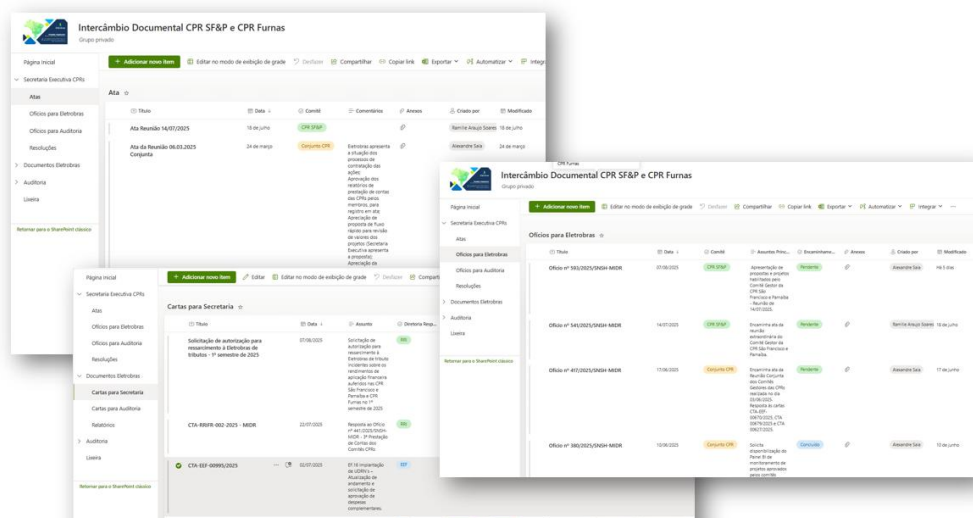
Intercâmbio Documental CPR SF&P e CPR Furnas
Grupo privado

Página inicial
Secretaria Executiva CPRs
Atas
Ofícios para Eletrobras
Ofícios para Auditoria
Resoluções
Documentos Eletrobras
Auditoria
Lixeira
Retornar para o SharePoint clássico

+ Adicionar novo item
Editar no modo de exibição de grade
Desfazer
Compartilhar
Copiar link
Exportar
Automatizar
Integrar

Ata

| Título | Data | Comitê | Comentários | Anexos | Criado por | Modificado |
|---|---|---|---|---|---|---|
| Ata Reunião 14/07/2025 | 18 de julho | CPR SF&P | | | Ramille Araujo Soares | 18 de julho |
| Ata da Reunião 06.03.2025 Conjunta | 24 de março | Conjunto CPR | Eletrobras apresenta a situação dos processos de contratação das ações. Aprovação dos relatórios de prestação de contas das CPRs pelos membros, para registro em ata. Apreciação de proposta de fluxo rápido para revisão de valores dos projetos (Secretaria Executiva apresenta a proposta). Apreciação de | | Alexandre Sala | 24 de março |

Intercâmbio Documental CPR SF&P e CPR Furnas
Grupo privado

+ Adicionar novo item
Editar no modo de exibição de grade
Desfazer
Compartilhar
Copiar link
Exportar
Automatizar
Integrar

Página inicial
Secretaria Executiva CPRs
Atas
Ofícios para Eletrobras
Ofícios para Auditoria
Resoluções
Documentos Eletrobras
Auditoria
Lixeira
Retornar para o SharePoint clássico

Ofícios para Eletrobras

| Título | Data | Comitê | Assuntos Princ... | Encaminhame... | Anexos | Criado por | Modificado |
|---|---|---|---|---|---|---|---|
| Ofício nº 593/2025/SNSH-MIDR | 07/08/2025 | CPR SF&P | Apresentação de propostas e projetos habilitados pelo Comitê Gestor da CPR São Francisco e Parnaíba - Reunião de 14/07/2025. | Pendente | | Alexandre Sala | Há 5 dias |
| Ofício nº 545/2025/SNSH-MIDR | 14/07/2025 | CPR SF&P | Encaminha ata da reunião extraordinária do Comitê Gestor da CPR São Francisco e Parnaíba. | Pendente | | Ramille Araujo Soares | 18 de julho |
| Ofício nº 417/2025/SNSH-MIDR | 17/06/2025 | Conjunto CPR | Encaminha ata da Reunião Conjunta dos Comitês Gestores das CPRs realizada no dia 03/06/2025. Resposta às cartas CTA-EEF-00870/2025, CTA 00679/2025 e CTA 00627/2025. | Pendente | | Alexandre Sala | 17 de junho |
| Ofício nº 390/2025/SNSH-MIDR | 10/06/2025 | Conjunto CPR | Solicita disponibilização do Painel BI de monitoramento de projetos aprovados pelos comitês | Concluída | | Alexandre Sala | 10 de junho |

Página inicial
Secretaria Executiva CPRs
Atas
Ofícios para Eletrobras
Ofícios para Auditoria
Resoluções
Documentos Eletrobras
Cartas para Secretaria
Cartas para Auditoria
Relatórios
Auditoria
Lixeira
Retornar para o SharePoint clássico

+ Adicionar novo item
Editar
Editar no modo de exibição de grade
Desfazer
Compartilhar

Cartas para Secretaria

| Título | Data | Assunto | Diretoria Resp... |
|---|---|---|---|
| Solicitação de autorização para ressarcimento à Eletrobras de tributos - 1º semestre de 2025 | 07/08/2025 | Solicitação de autorização para ressarcimento à Eletrobras de tributos incidentes sobre os rendimentos de aplicação financeira auferidos nas CPR São Francisco e Parnaíba e CPR Furnas no 1º semestre de 2025 | DEI |
| CTA-RBIFR-002-2025 - MIDR | 22/07/2025 | Resposta ao Ofício nº 441/2025/SNSH-MIDR - 3ª Prestação de Contas dos Comitês CPRs | |
| CTA-EEF-00995/2025 | 02/07/2025 | Et 16 Implantação da UDRH's – Atualização de andamento e solicitação de aprovação de despesas complementares. | EEF |